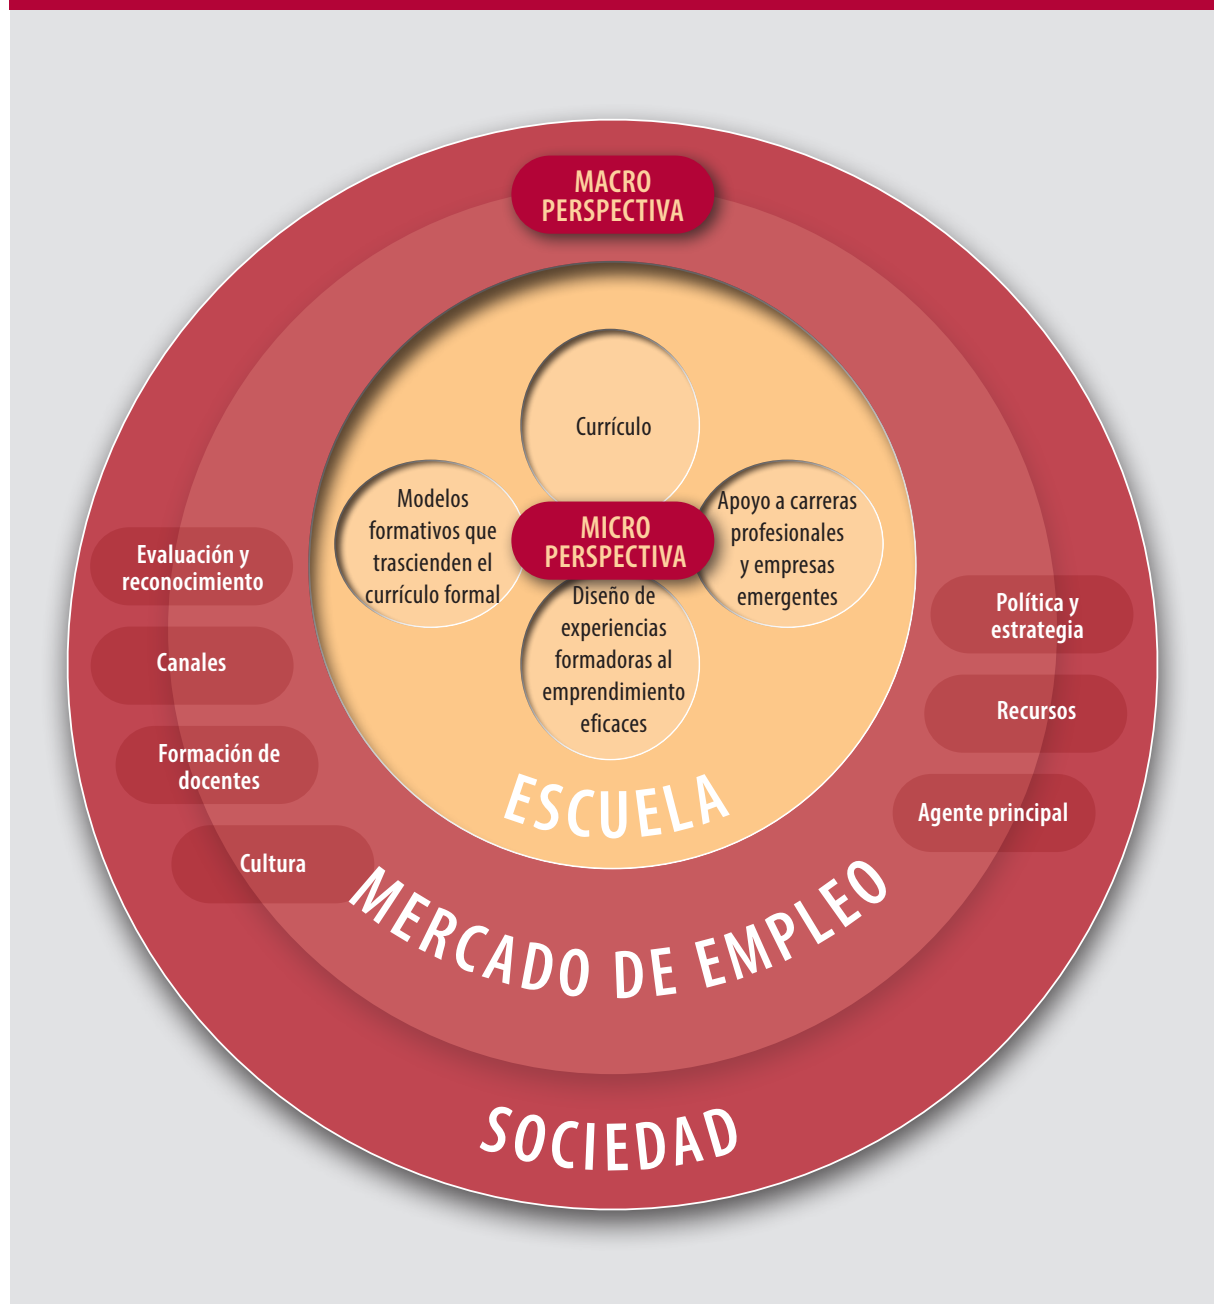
MACRO PERSPECTIVA

Currículo

Modelos formativos que trascienden el currículo formal

MICRO PERSPECTIVA

Apoyo a carreras profesionales y empresas emergentes

Diseño de experiencias formadoras al emprendimiento eficaces

ESCUELA

Evaluación y reconocimiento

Canales

Formación de docentes

Cultura

Política y estrategia

Recursos

Agente principal

MERCADO DE EMPLEO

SOCIEDAD